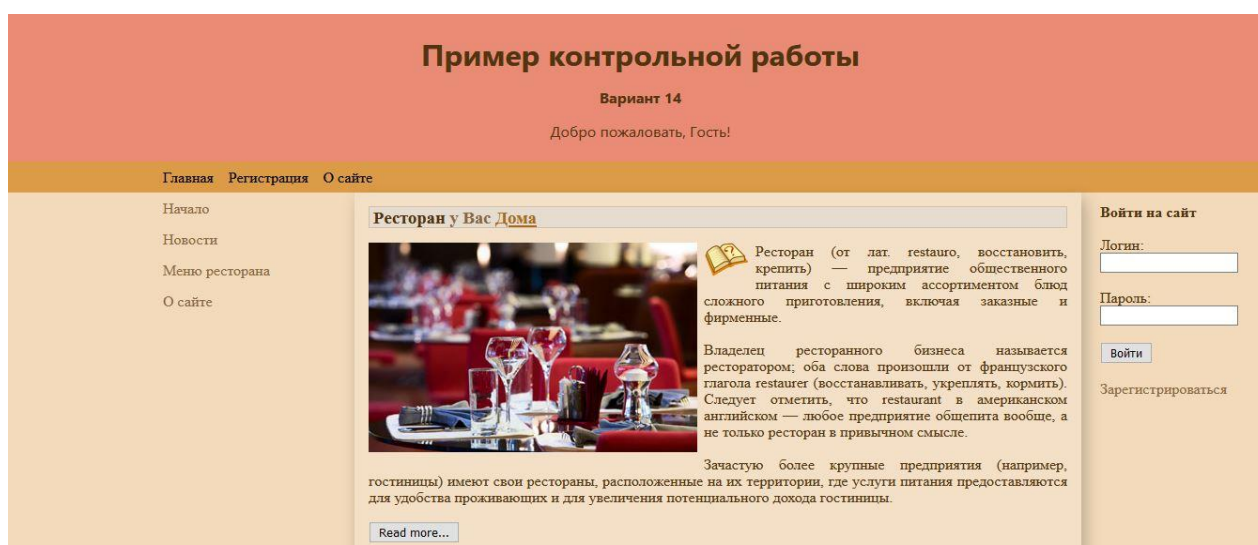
Пример контрольной работы

Вариант 14

Добро пожаловать, Гость!

Главная Регистрация О сайте

Начало

Новости

Меню ресторана

О сайте

Ресторан у Вас Дома

Ресторан (от лат. restauro, восстановить, крепить) — предприятие общественного питания с широким ассортиментом блюд сложного приготовления, включая заказные и фирменные.

Владелец ресторанного бизнеса называется ресторатором; оба слова произошли от французского глагола restaurer (восстанавливать, укреплять, кормить). Следует отметить, что restaurant в американском английском — любое предприятие общепита вообще, а не только ресторан в привычном смысле.

Зачастую более крупные предприятия (например, гостиницы) имеют свои рестораны, расположенные на их территории, где услуги питания предоставляются для удобства проживающих и для увеличения потенциального дохода гостиницы.

Read more...

Войти на сайт

Логин:

Пароль:

Войти

Зарегистрироваться